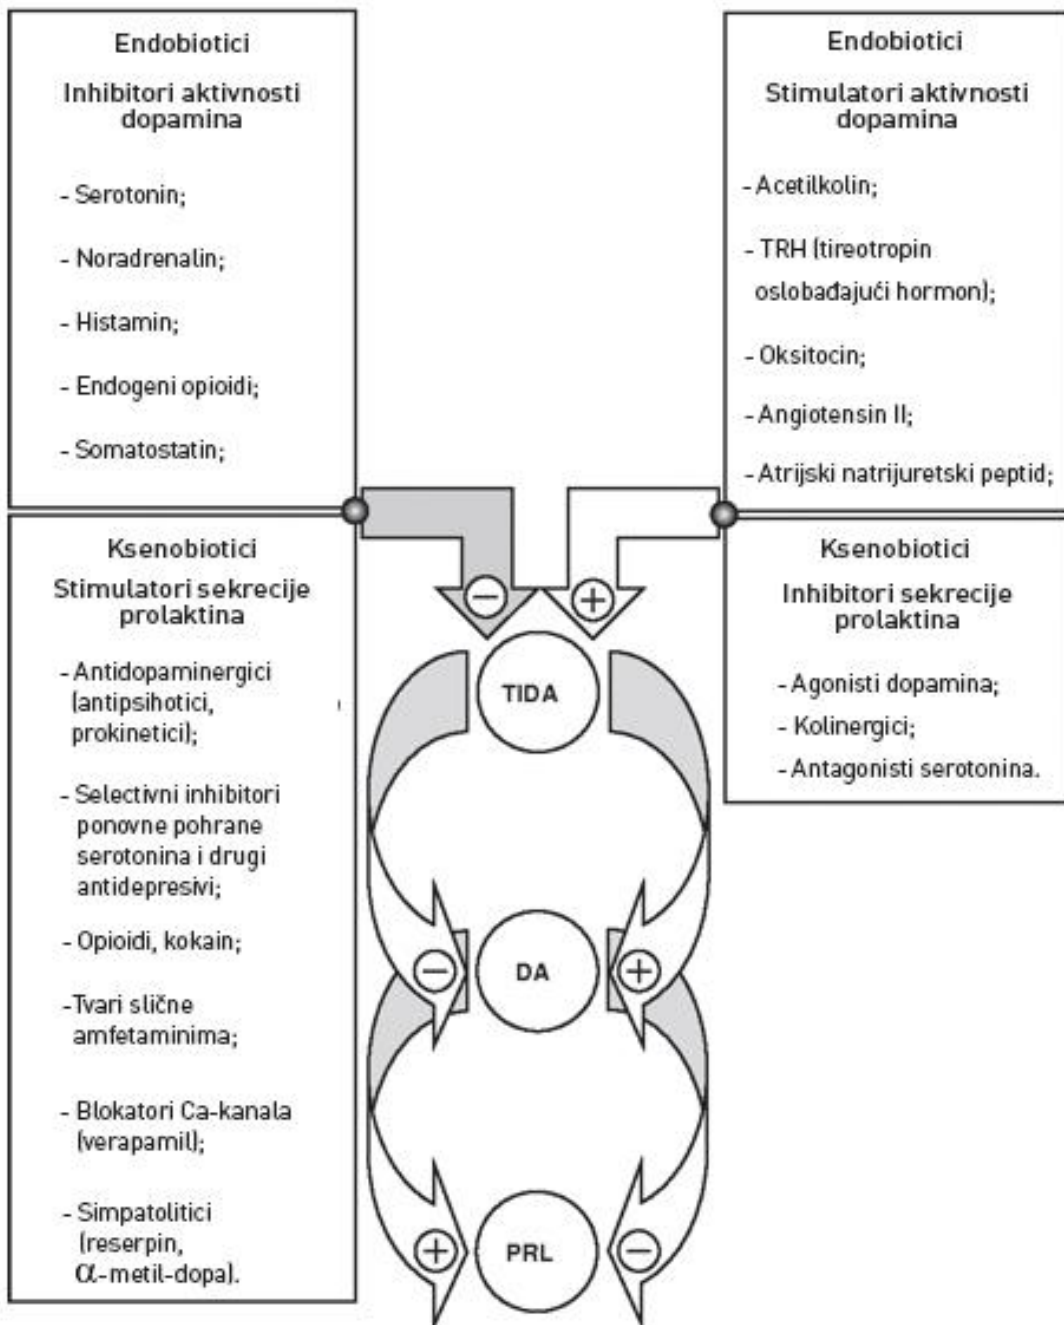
Endobiotici

Inhibitori aktivnosti dopamina

- Serotonin;

- Noradrenalin;

- Histamin;

- Endogeni opioidi;

- Somatostatin;

Endobiotici

Stimulatori aktivnosti dopamina

- Acetilkolin;

- TRH (tireotropin oslobađajući hormon);

- Oksitocin;

- Angiotensin II;

- Atrijski natrijuretski peptid;

Ksenobiotici

Stimulatori sekrecije prolaktina

- Antidopaminergici (antipsihotici, prokinetici);

- Selectivni inhibitori ponovne pohrane serotonina i drugi antidepresivi;

- Opioidi, kokain;

-Tvari slične amfetaminima;

- Blokatori Ca-kanala (verapamil);

- Simpatolitici (reserpin, $\alpha$-metil-dopa).

Ksenobiotici

Inhibitori sekrecije prolaktina

- Agonisti dopamina;

- Kolinergici;

- Antagonisti serotonina.

−

+

TIDA

−

DA

+

+

PRL

−